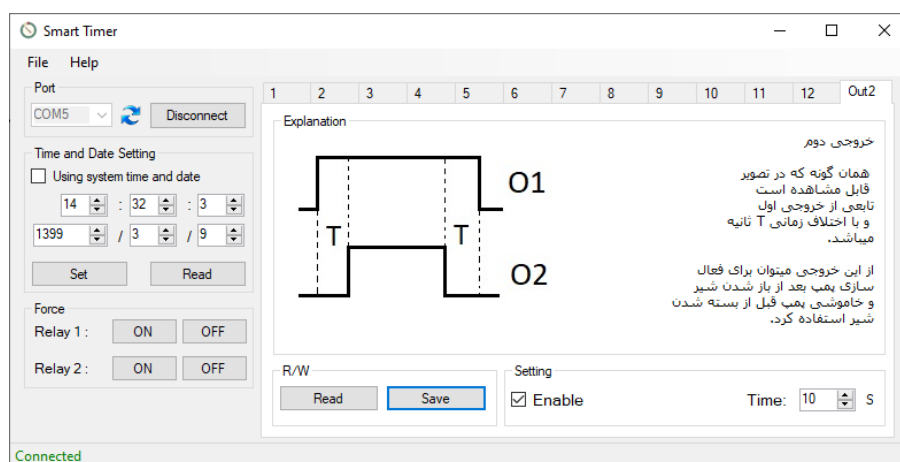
Smart Timer

File Help

Port
COM5
Disconnect

Time and Date Setting
Using system time and date
14 : 32 : 3
1399 / 3 / 9
Set
Read

Force
Relay 1 : ON OFF
Relay 2 : ON OFF

Connected

1 2 3 4 5 6 7 8 9 10 11 12 Out2

Explanation

T T
O1
O2

خروجی دوم

همان گونه که در تصویر قابل مشاهده است تابعی از خروجی اول و با اختلاف زمانی T ثانیه میباشد.

از این خروجی میتوان برای فعال سازی پمپ بعد از باز شدن شیر و خاموشی پمپ قبل از بسته شدن شیر استفاده کرد.

R/W
Read
Save

Setting
Enable
Time: 10 S